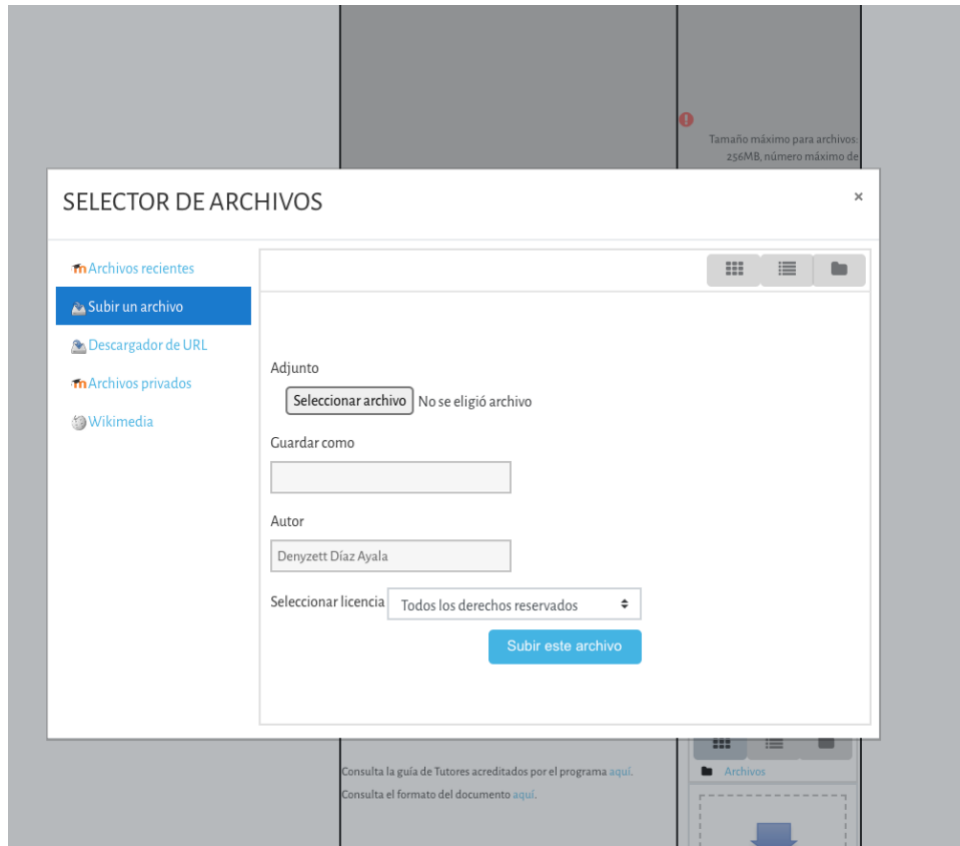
Tamaño máximo para archivos: 256MB, número máximo de

SELECTOR DE ARCHIVOS

×

Archivos recientes

Subir un archivo

Descargador de URL

Archivos privados

Wikimedia

Adjunto

Seleccionar archivo No se eligió archivo

Guardar como

Autor

Denyzett Díaz Ayala

Seleccionar licencia Todos los derechos reservados

Subir este archivo

Archivos

Consulta la guía de Tutores acreditados por el programa aquí.

Consulta el formato del documento aquí.